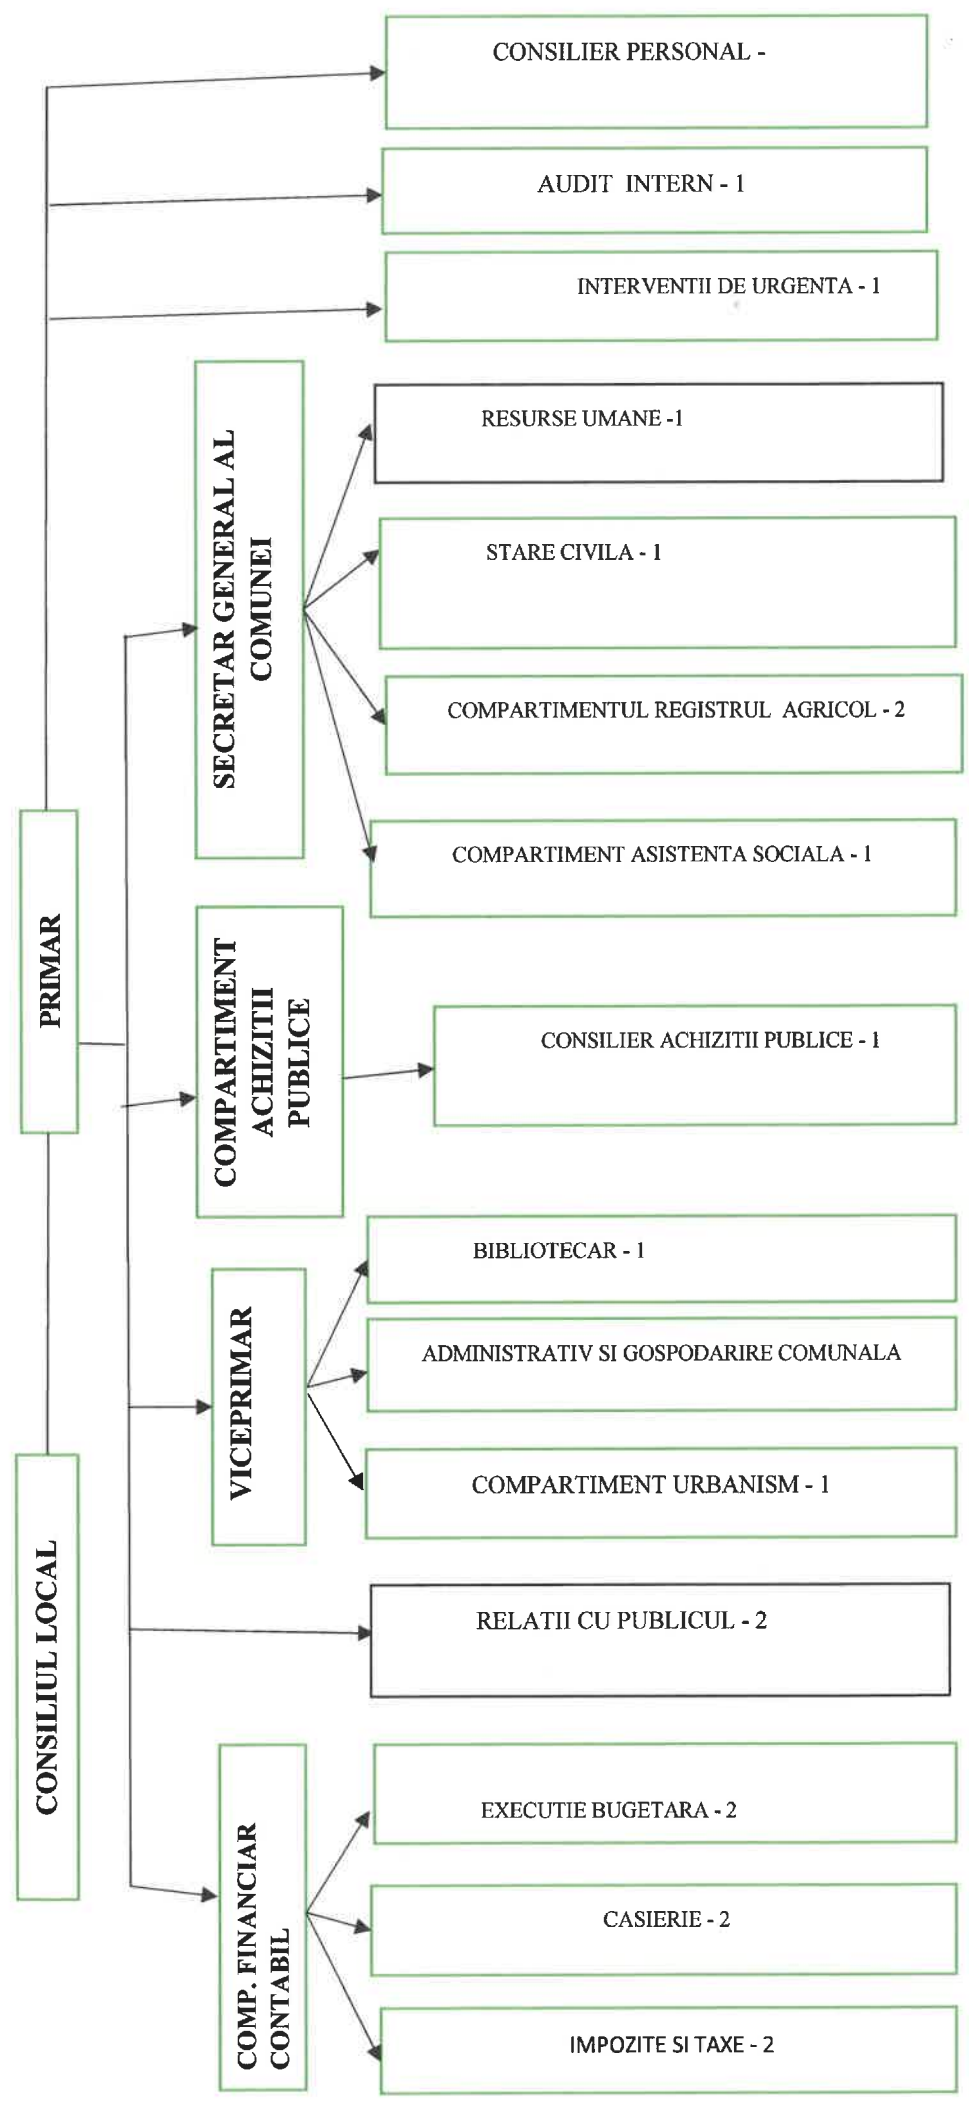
CONSILIER PERSONAL -

AUDIT INTERN - 1

INTERVENTII DE URGENTA - 1

SECRETAR GENERAL AL COMUNEI

RESURSE UMANE -1

STARE CIVILA - 1

COMPARTIMENTUL REGISTRUL AGRICOL - 2

COMPARTIMENT ASISTENTA SOCIALA - 1

PRIMAR

COMPARTIMENT ACHIZITII PUBLICE

CONSILIER ACHIZITII PUBLICE - 1

VICEPRIMAR

BIBLIOTECAR - 1

ADMINISTRATIV SI GOSPODARIRE COMUNALA

COMPARTIMENT URBANISM - 1

RELATII CU PUBLICUL - 2

CONSILIUL LOCAL

COMP. FINANCIAR CONTABIL

EXECUTIE BUGETARA - 2

CASIERIE - 2

IMPOZITE SI TAXE - 2